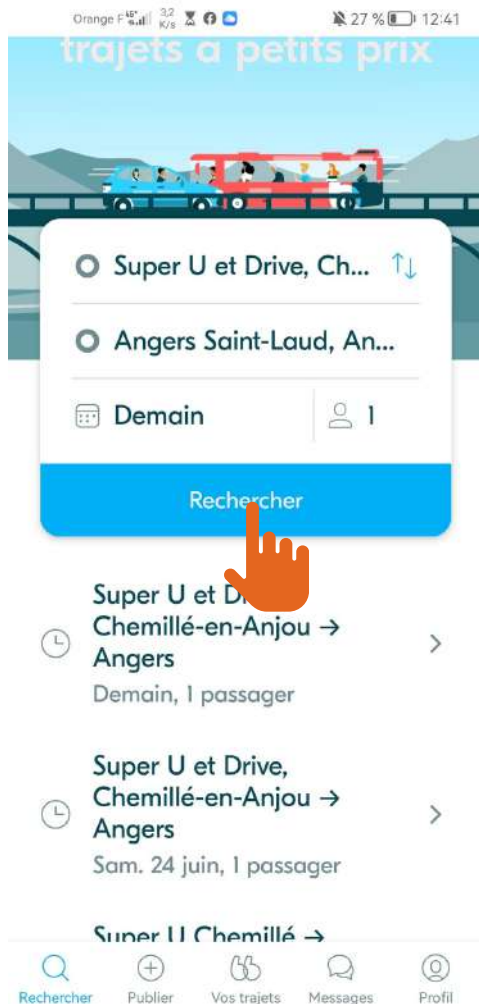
Orange F 4G 3,2 K/s 27 % 12:41

trajets à petits prix

Super U et Drive, Ch...

Angers Saint-Laud, An...

Demain

1

Rechercher

Super U et Dr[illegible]
Chemillé-en-Anjou → Angers
Demain, 1 passager

Super U et Drive, Chemillé-en-Anjou → Angers
Sam. 24 juin, 1 passager

Super U Chemillé →

Rechercher
Publier
Vos trajets
Messages
Profil